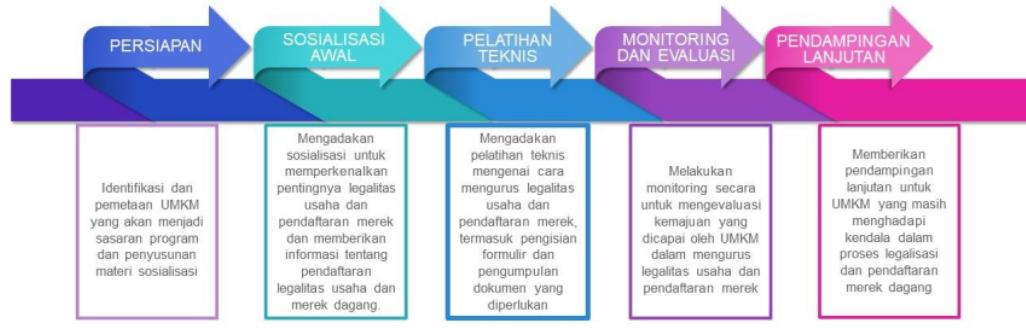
PERSIAPAN

SOSIALISASI AWAL

PELATIHAN TEKNIS

MONITORING DAN EVALUASI

PENDAMPINGAN LANJUTAN

Identifikasi dan pemetaan UMKM yang akan menjadi sasaran program dan penyusunan materi sosialisasi

Mengadakan sosialisasi untuk memperkenalkan pentingnya legalitas usaha dan pendaftaran merek dan memberikan informasi tentang pendaftaran legalitas usaha dan merek dagang.

Mengadakan pelatihan teknis mengenai cara mengurus legalitas usaha dan pendaftaran merek, termasuk pengisian formulir dan pengumpulan dokumen yang diperlukan

Melakukan monitoring secara untuk mengevaluasi kemajuan yang dicapai oleh UMKM dalam mengurus legalitas usaha dan pendaftaran merek

Memberikan pendampingan lanjutan untuk UMKM yang masih menghadapi kendala dalam proses legalisasi dan pendaftaran merek dagang